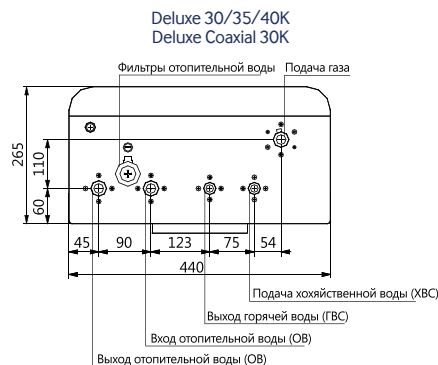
Deluxe 30/35/40K
Deluxe Coaxial 30K

Фильтры отопительной воды
Подача газа

265
110
60

45
90
123
75
54
440

Подача хозяйственной воды (ХВС)
Выход горячей воды (ГВС)
Вход отопительной воды (ОВ)
Выход отопительной воды (ОВ)